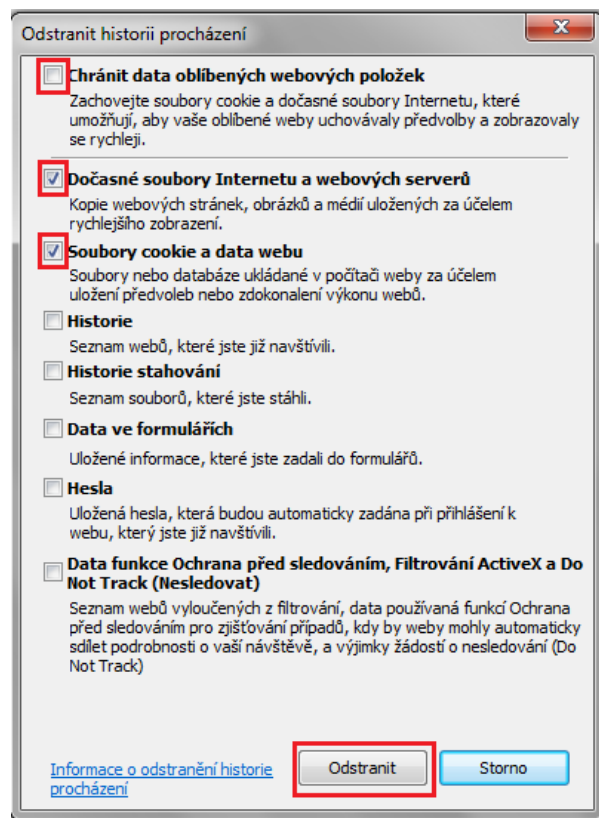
Odstranit historii procházení

Chránit data oblíbených webových položek
Zachovejte soubory cookie a dočasné soubory Internetu, které umožňují, aby vaše oblíbené weby uchovávaly předvolby a zobrazovaly se rychleji.

Dočasné soubory Internetu a webových serverů
Kopie webových stránek, obrázků a médií uložených za účelem rychlejšího zobrazení.

Soubory cookie a data webu
Soubory nebo databáze ukládané v počítači weby za účelem uložení předvoleb nebo zdokonalení výkonu webů.

Historie
Seznam webů, které jste již navštívili.

Historie stahování
Seznam souborů, které jste stáhli.

Data ve formulářích
Uložené informace, které jste zadali do formulářů.

Hesla
Uložená hesla, která budou automaticky zadána při přihlášení k webu, který jste již navštívili.

Data funkce Ochrana před sledováním, Filtrování ActiveX a Do Not Track (Nesledovat)
Seznam webů vyloučených z filtrování, data používaná funkcí Ochrana před sledováním pro zjišťování případů, kdy by weby mohly automaticky sdílet podrobnosti o vaší návštěvě, a výjimky žádostí o nesledování (Do Not Track)

Informace o odstranění historie procházení

Odstranit

Storno